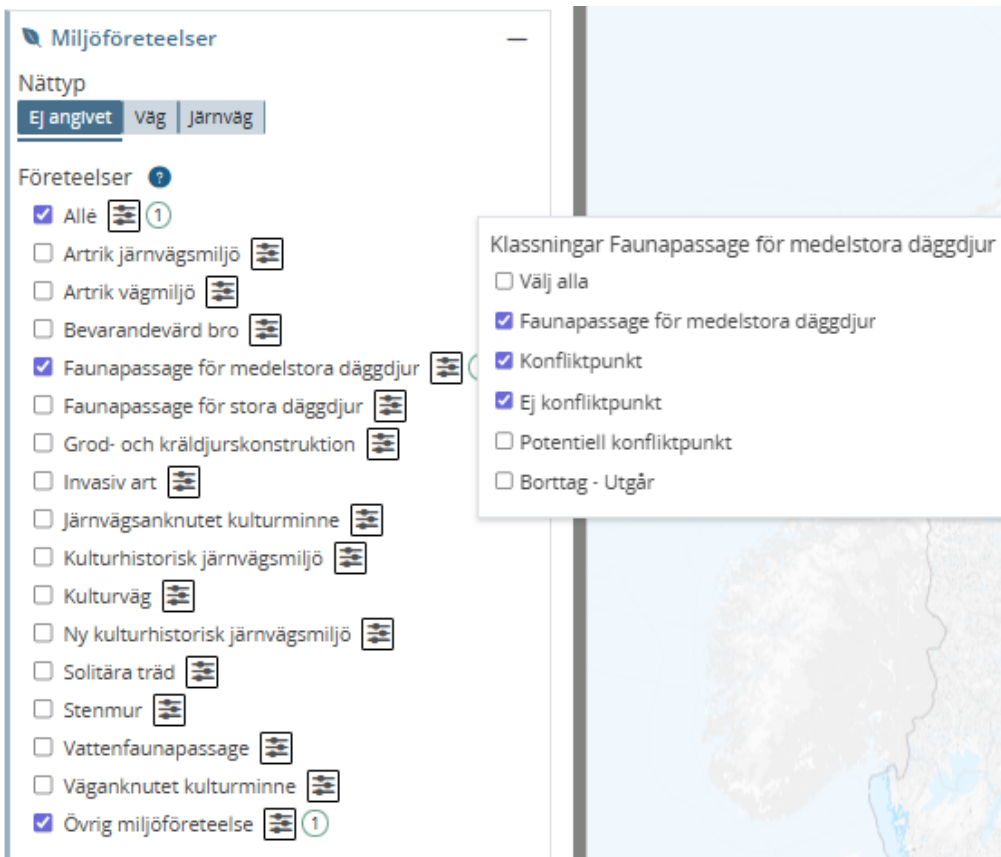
Miljöföreteelser —

Nättyp

Ej angivet | Väg | Järnväg

Företeelser ?

☑ Allé 1
☐ Artrik järnvägsmiljö
☐ Artrik vägmiljö
☐ Bevarandevärd bro
☑ Faunapassage för medelstora däggdjur
☐ Faunapassage för stora däggdjur
☐ Grod- och kräldjurskonstruktion
☐ Invasiv art
☐ Järnvägsanknutet kulturminne
☐ Kulturhistorisk järnvägsmiljö
☐ Kulturväg
☐ Ny kulturhistorisk järnvägsmiljö
☐ Solitära träd
☐ Stenmur
☐ Vattenfaunapassage
☐ Väganknutet kulturminne
☑ Övrig miljöföreteelse 1

Klassningar Faunapassage för medelstora däggdjur
☐ Välj alla
☑ Faunapassage för medelstora däggdjur
☑ Konfliktpunkt
☑ Ej konfliktpunkt
☐ Potentiell konfliktpunkt
☐ Borttag - Utgår